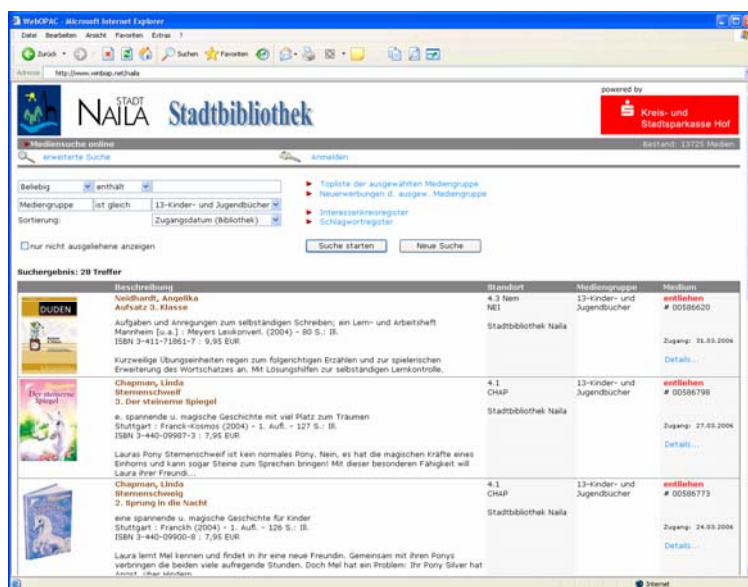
WebOPAC - Microsoft Internet Explorer

Datei Bearbeiten Ansicht Favoriten Extras ?

Zurück Suchen Favoriten

Adresse http://www.webopac.net/naila

STADT NAILA Stadtbibliothek

powered by

Kreis- und Stadtsparkasse Hof

Mediensuche online

Bestand: 13725 Medien

erweiterte Suche

Anmelden

Beliebig | enthält |

Mediengruppe | ist gleich | 13-Kinder- und Jugendbücher

Sortierung: | Zugangsdatum (Bibliothek)

Topliste der ausgewählten Mediengruppe
Neuerwerbungen d. ausgew. Mediengruppe

Interessenkreisregister
Schlagwortregister

nur nicht ausgeliehene anzeigen

Suche starten | Neue Suche

Suchergebnis: 28 Treffer

| | Beschreibung | Standort | Mediengruppe | Medium |
|---|---|---|---|---|
| DUDEN | Neidhardt, Angelika<br>Aufsatz 3. Klasse<br>Aufgaben und Anregungen zum selbständigen Schreiben; ein Lern- und Arbeitsheft<br>Mannheim [u.a.] : Meyers Lexikonverl. (2004) - 80 S.: Ill.<br>ISBN 3-411-71861-7 : 9,95 EUR<br>Kurzweilige Übungseinheiten regen zum folgerichtigen Erzählen und zur spielerischen Erweiterung des Wortschatzes an. Mit Lösungshilfen zur selbständigen Lernkontrolle. | 4.3 Nem<br>NEI<br>Stadtbibliothek Naila | 13-Kinder- und Jugendbücher | entliehen<br># 00586620<br>Zugang: 31.03.2006<br>Details... |
| Der steinerne Spiegel | Chapman, Linda<br>Sternenschweif<br>3. Der steinerne Spiegel<br>e. spannende u. magische Geschichte mit viel Platz zum Träumen<br>Stuttgart : Franck-Kosmos (2004) - 1. Aufl. - 127 S.: Ill.<br>ISBN 3-440-09987-3 : 7,95 EUR<br>Lauras Pony Sternenschweif ist kein normales Pony. Nein, es hat die magischen Kräfte eines Einhorns und kann sogar Steine zum Sprechen bringen! Mit dieser besonderen Fähigkeit will Laura ihrer Freundi... | 4.1<br>CHAP<br>Stadtbibliothek Naila | 13-Kinder- und Jugendbücher | entliehen<br># 00586798<br>Zugang: 27.03.2006<br>Details... |
| | Chapman, Linda<br>Sternenschweig<br>2. Sprung in die Nacht<br>eine spannende u. magische Geschichte für Kinder<br>Stuttgart : Franckh (2004) - 1. Aufl. - 126 S.: Ill.<br>ISBN 3-440-09900-8 : 7,95 EUR<br>Laura lernt Mel kennen und findet in ihr eine neue Freundin. Gemeinsam mit ihren Ponys verbringen die beiden viele aufregende Stunden. Doch Mel hat ein Problem: Ihr Pony Silver hat Angst, über Hindern... | 4.1<br>CHAP<br>Stadtbibliothek Naila | 13-Kinder- und Jugendbücher | entliehen<br># 00586773<br>Zugang: 24.03.2006<br>Details... |

Internet